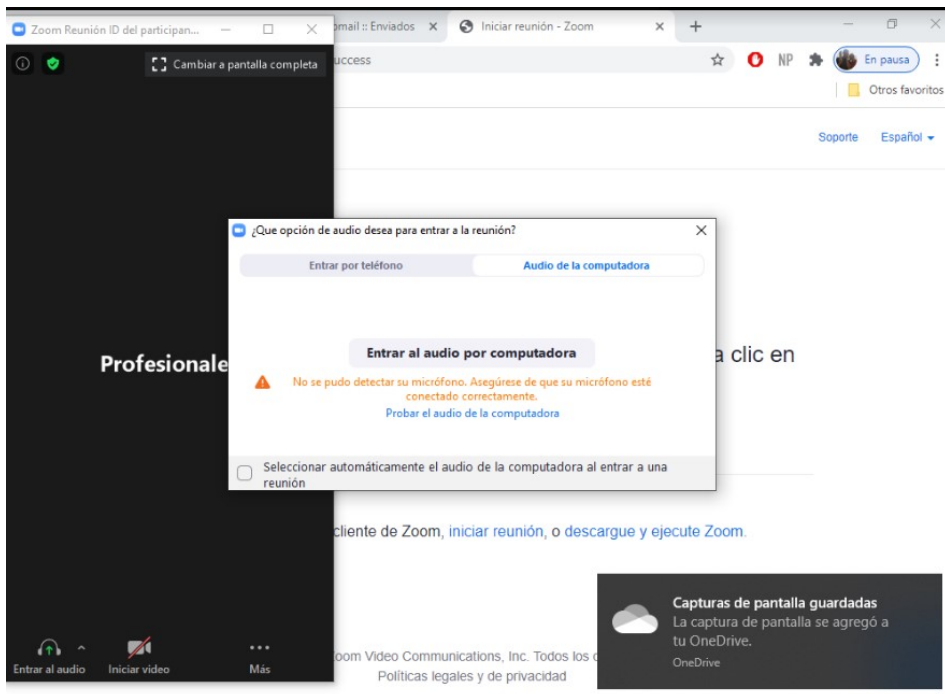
Zoom Reunión ID del participan...
mail :: Enviados ×
Iniciar reunión - Zoom ×
+
uccess
NP
En pausa
Otros favoritos
Cambiar a pantalla completa
Soporte
Español
¿Que opción de audio desea para entrar a la reunión?
Entrar por teléfono
Audio de la computadora
Entrar al audio por computadora
No se pudo detectar su micrófono. Asegúrese de que su micrófono esté conectado correctamente.
Probar el audio de la computadora
Seleccionar automáticamente el audio de la computadora al entrar a una reunión
Profesionale
a clic en
cliente de Zoom, iniciar reunión, o descargue y ejecute Zoom.
Entrar al audio
Iniciar video
Más
oom Video Communications, Inc. Todos los
Políticas legales y de privacidad
Capturas de pantalla guardadas
La captura de pantalla se agregó a tu OneDrive.
OneDrive